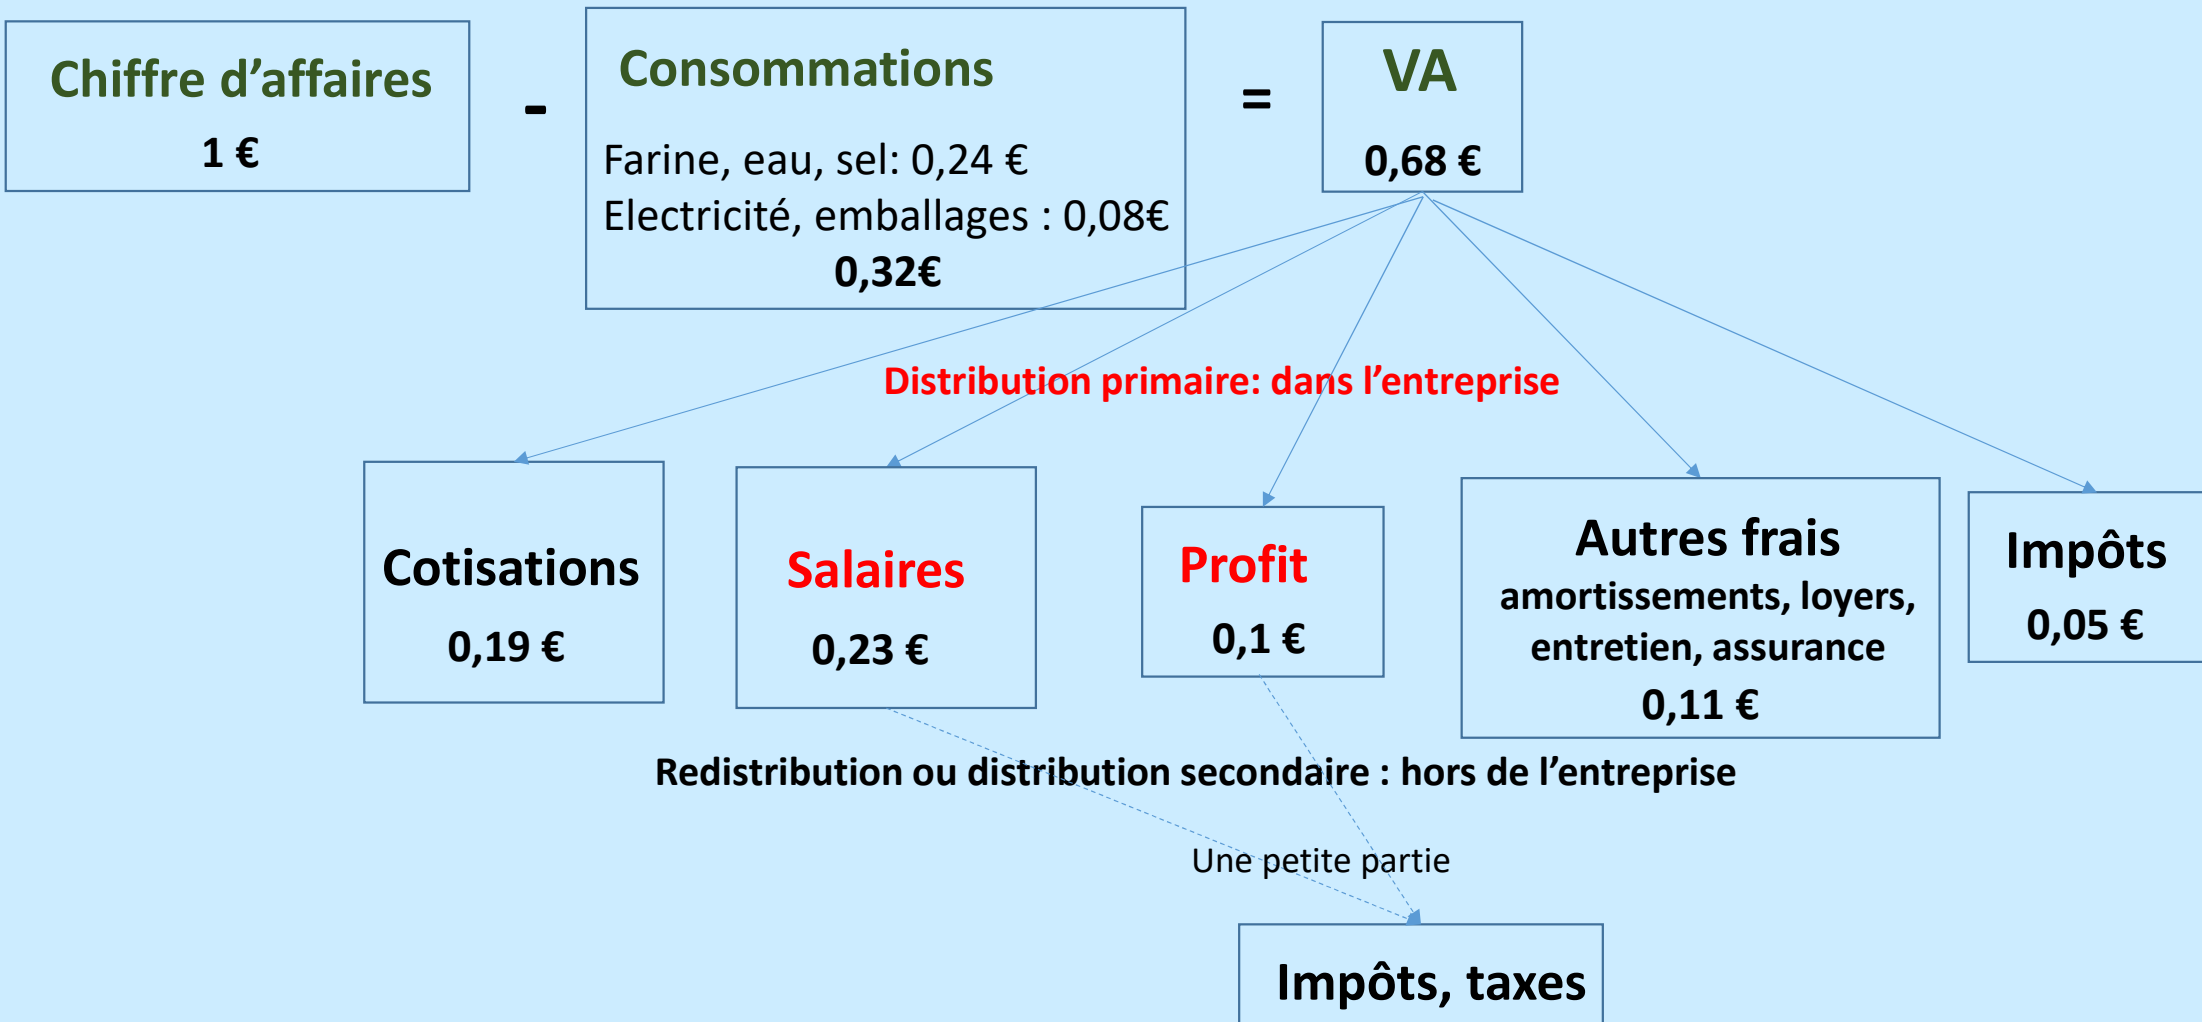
Chiffre d'affaires
1 €

-

Consommations

Farine, eau, sel: 0,24 €
Electricité, emballages : 0,08€
0,32€

=

VA
0,68 €

Distribution primaire: dans l'entreprise

Cotisations
0,19 €

Salaires
0,23 €

Profit
0,1 €

Autres frais
amortissements, loyers, entretien, assurance
0,11 €

Impôts
0,05 €

Redistribution ou distribution secondaire : hors de l'entreprise

Une petite partie

Impôts, taxes